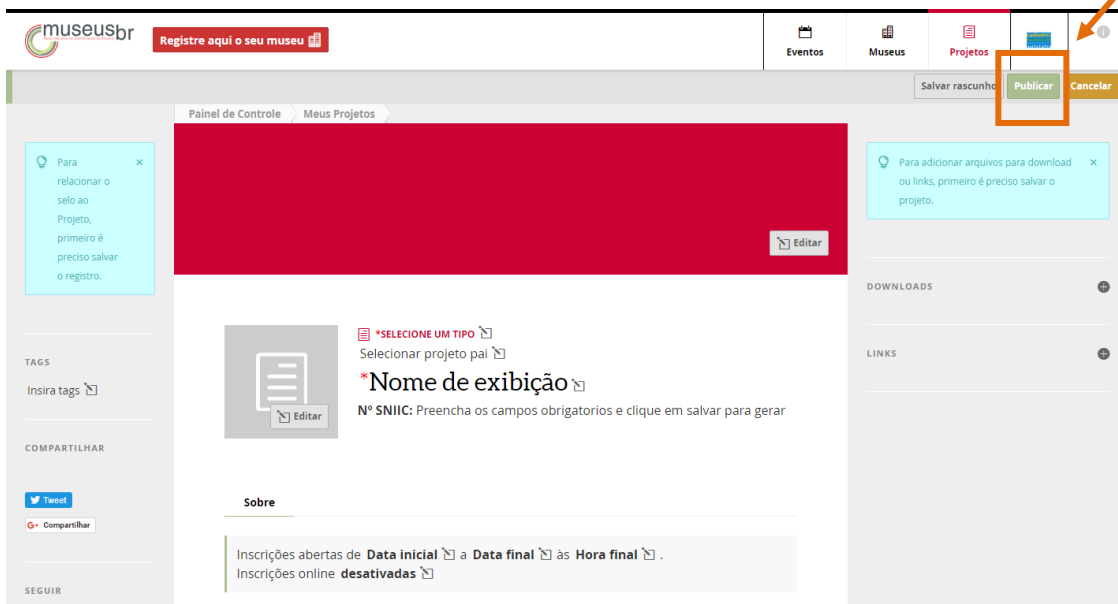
museusbr

Registre aqui o seu museu

Eventos
Museus
Projetos

Salvar rascunho
Publicar
Cancelar

Painel de Controle
Meus Projetos

Para relacionar o selo ao Projeto, primeiro é preciso salvar o registro.

×

Editar

Para adicionar arquivos para download ou links, primeiro é preciso salvar o projeto.

×

DOWNLOADS

LINKS

TAGS

Insira tags

COMPARTILHAR

Tweet

G+ Compartilhar

SEGUIR

*SELECIONE UM TIPO

Selecionar projeto pai

*Nome de exibição

Editar

Nº SNIIC: Preencha os campos obrigatorios e clique em salvar para gerar

Sobre

Inscrições abertas de Data inicial a Data final às Hora final .
Inscrições online desativadas